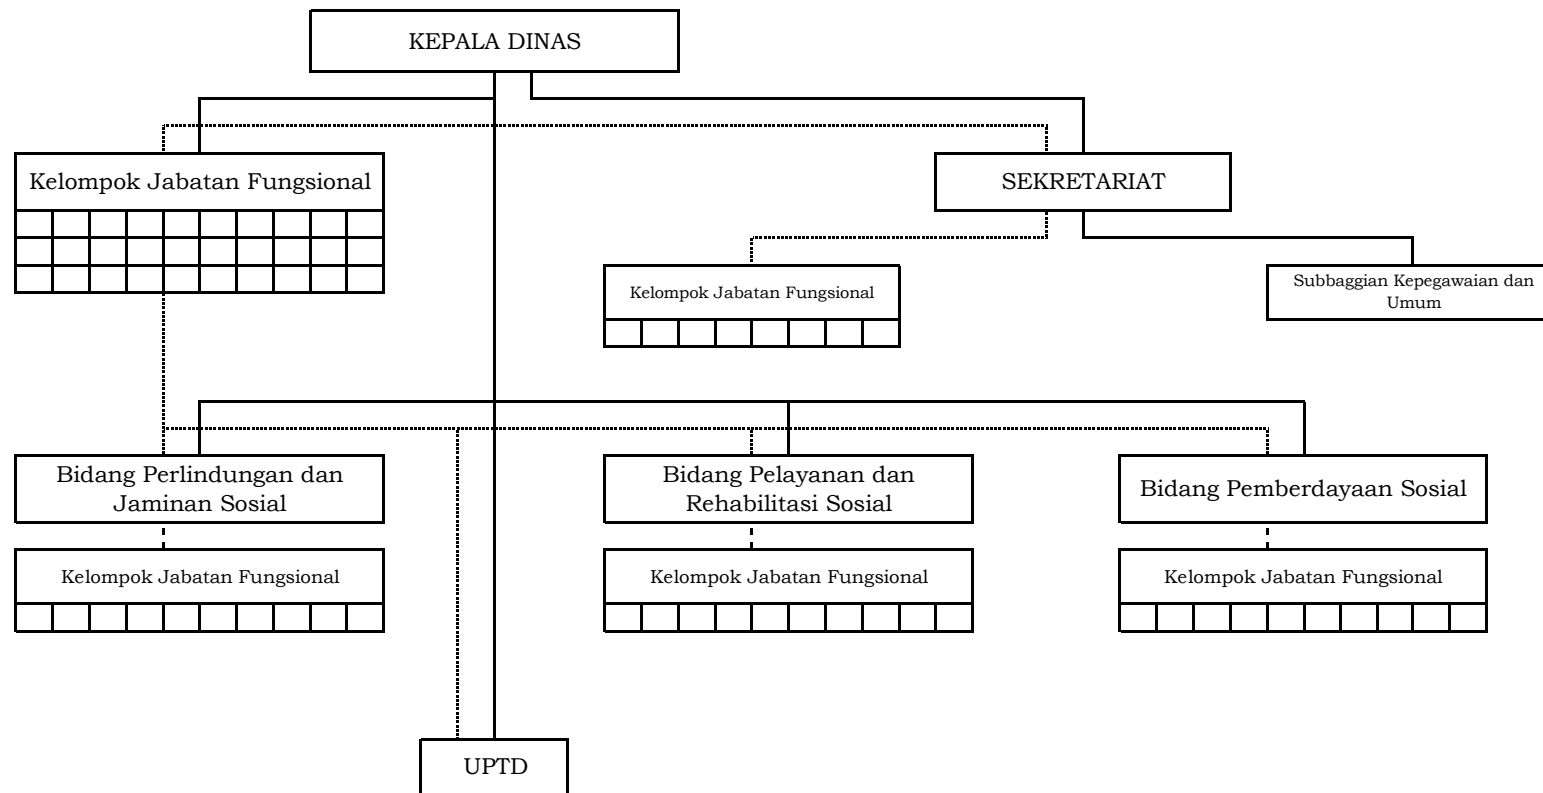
KEPALA DINAS

Kelompok Jabatan Fungsional

SEKRETARIAT

Kelompok Jabatan Fungsional

Subbaggian Kepegawaian dan Umum

Bidang Perlindungan dan Jaminan Sosial

Kelompok Jabatan Fungsional

Bidang Pelayanan dan Rehabilitasi Sosial

Kelompok Jabatan Fungsional

Bidang Pemberdayaan Sosial

Kelompok Jabatan Fungsional

UPTD